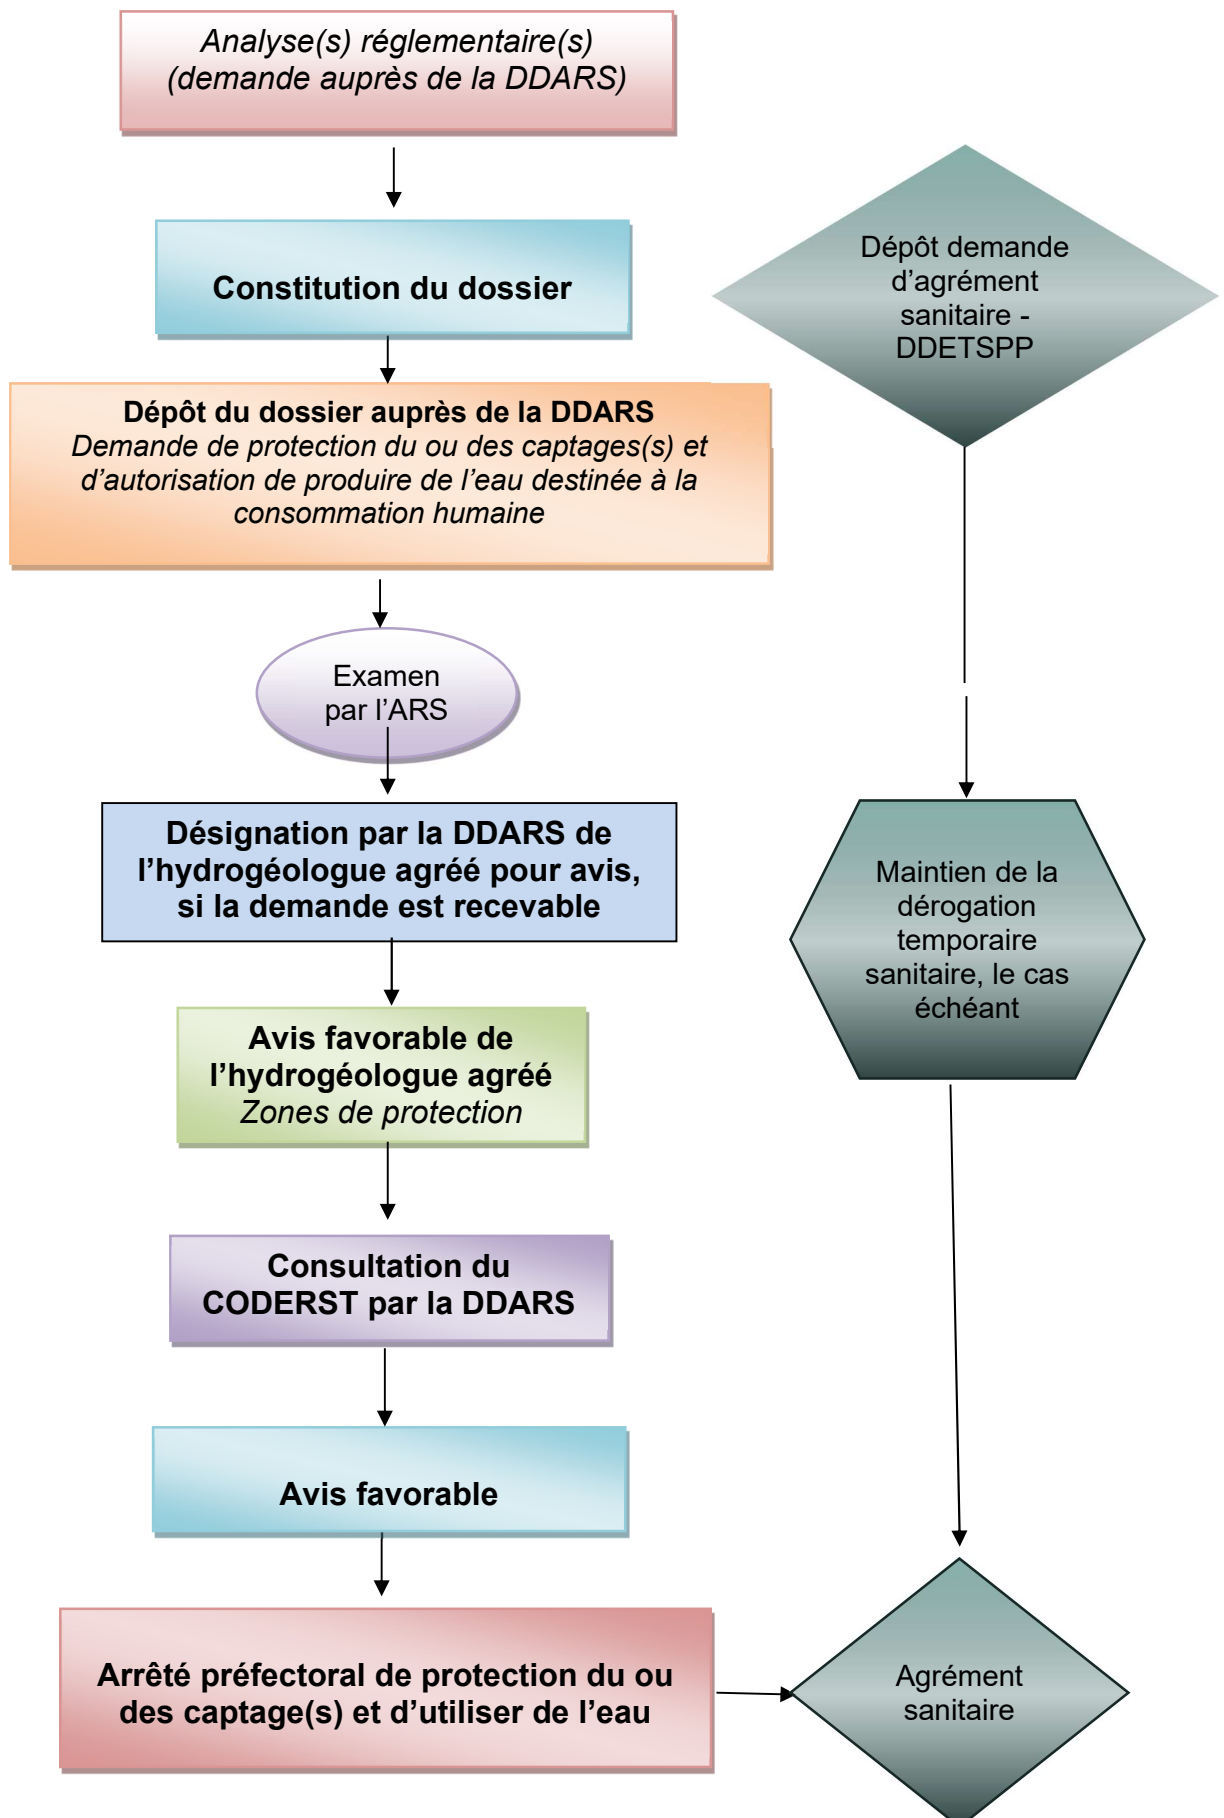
Analyse(s) réglementaire(s)
(demande auprès de la DDARS)

Constitution du dossier

Dépôt demande d'agrément sanitaire - DDETSPP

Dépôt du dossier auprès de la DDARS
Demande de protection du ou des captages(s) et d'autorisation de produire de l'eau destinée à la consommation humaine

Examen par l'ARS

Désignation par la DDARS de l'hydrogéologue agréé pour avis, si la demande est recevable

Maintien de la dérogation temporaire sanitaire, le cas échéant

Avis favorable de l'hydrogéologue agréé
Zones de protection

Consultation du CODERST par la DDARS

Avis favorable

Arrêté préfectoral de protection du ou des captage(s) et d'utiliser de l'eau

Agrément sanitaire